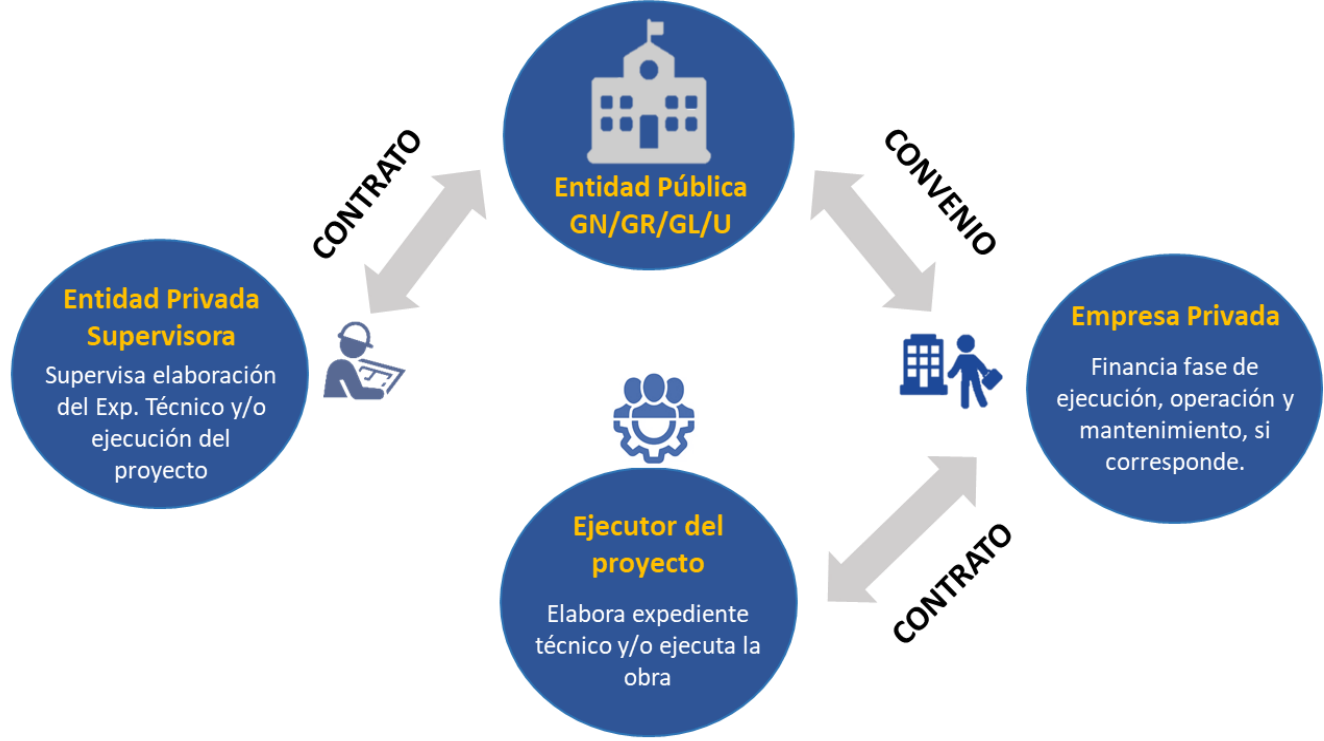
Entidad Pública
GN/GR/GL/U

CONTRATO

CONVENIO

Entidad Privada Supervisora
Supervisa elaboración del Exp. Técnico y/o ejecución del proyecto

Empresa Privada
Financia fase de ejecución, operación y mantenimiento, si corresponde.

Ejecutor del proyecto
Elabora expediente técnico y/o ejecuta la obra

CONTRATO